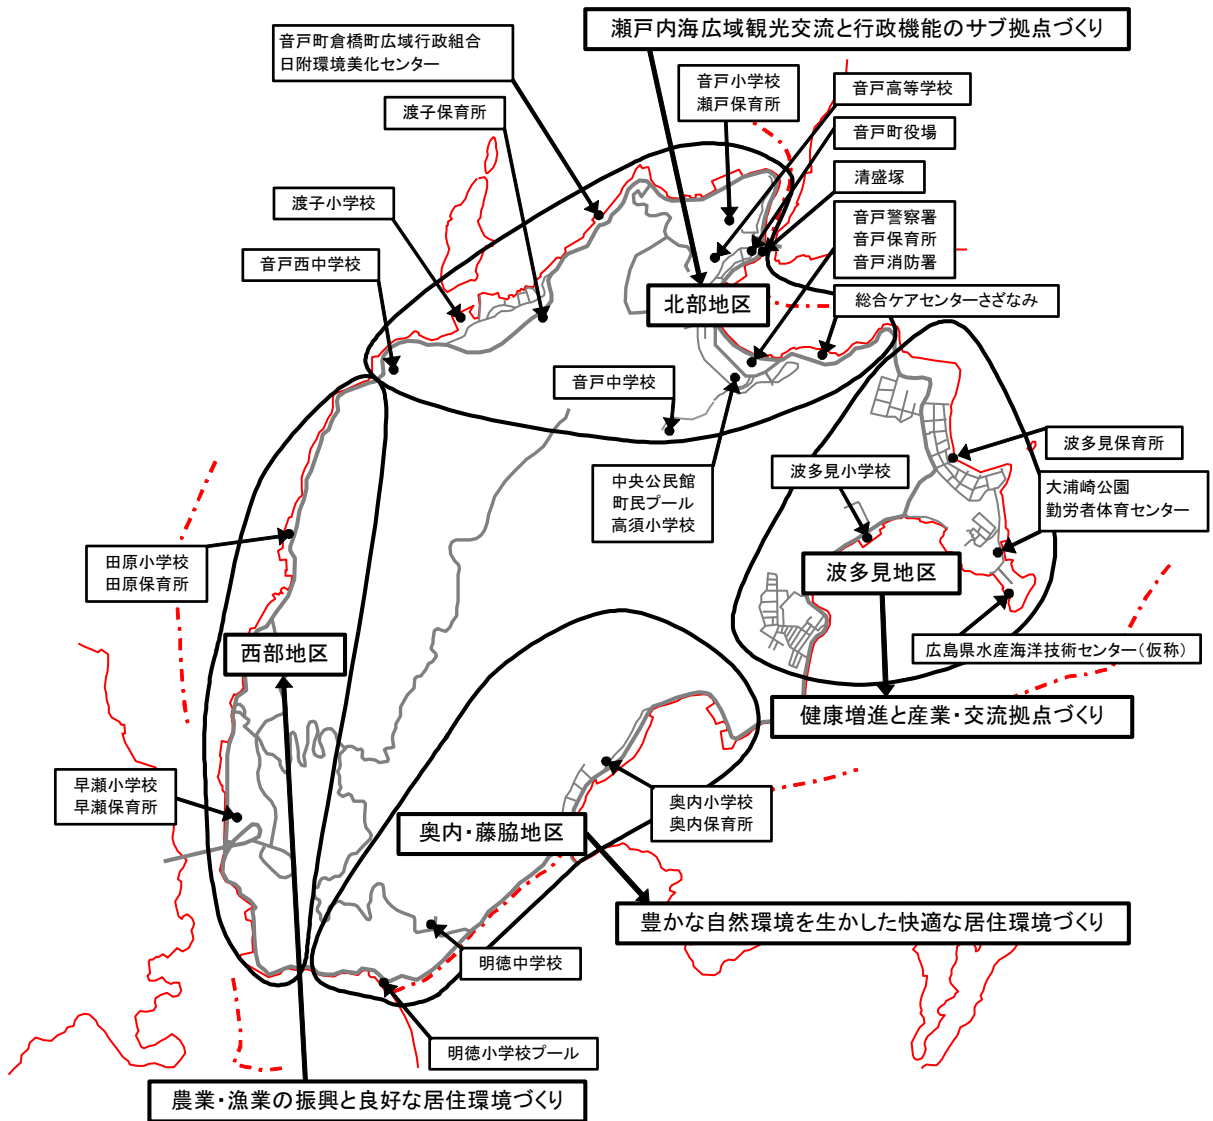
瀬戸内海広域観光交流と行政機能のサブ拠点づくり

音戸町倉橋町広域行政組合
日附環境美化センター

渡子保育所

音戸小学校
瀬戸保育所

音戸高等学校

音戸町役場

清盛塚

渡子小学校

音戸警察署
音戸保育所
音戸消防署

音戸西中学校

北部地区

総合ケアセンターさざなみ

音戸中学校

波多見保育所

中央公民館
町民プール
高須小学校

波多見小学校

大浦崎公園
勤労者体育センター

田原小学校
田原保育所

波多見地区

広島県水産海洋技術センター（仮称）

西部地区

健康増進と産業・交流拠点づくり

早瀬小学校
早瀬保育所

奥内小学校
奥内保育所

奥内・藤脇地区

豊かな自然環境を生かした快適な居住環境づくり

明徳中学校

明徳小学校プール

農業・漁業の振興と良好な居住環境づくり